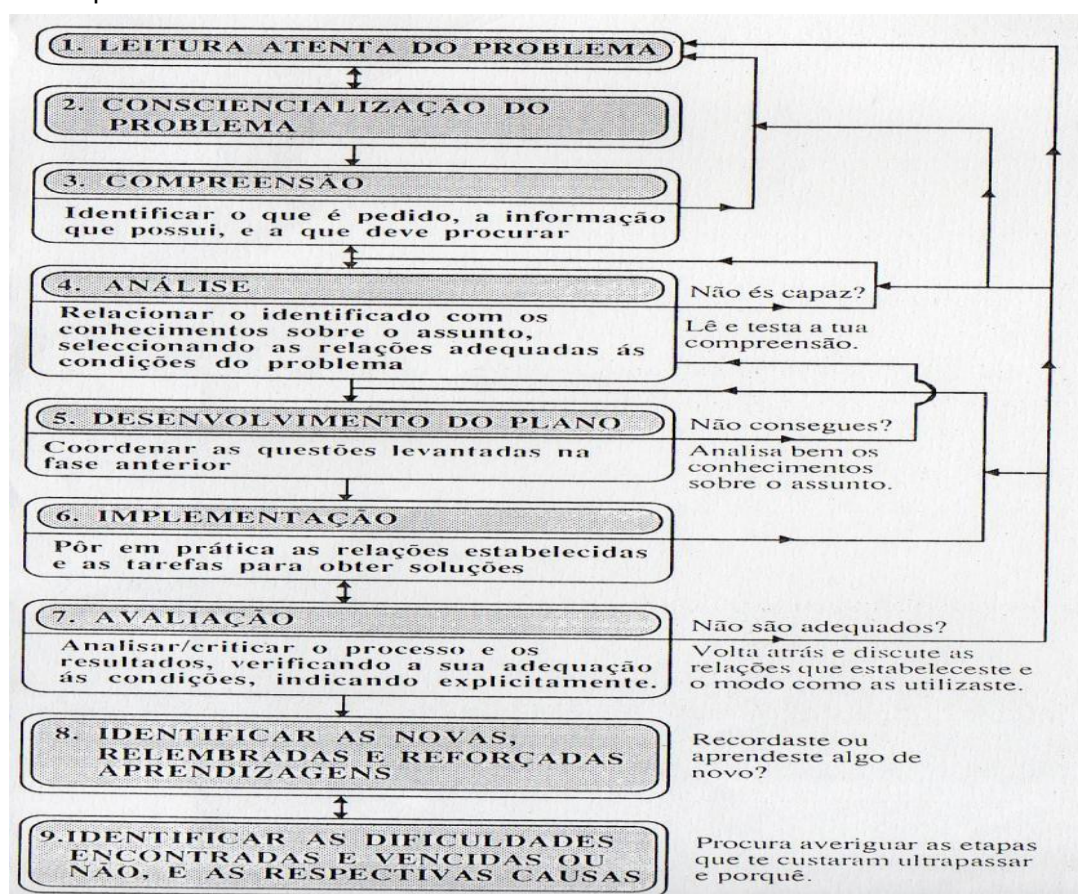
1. LEITURA ATENTA DO PROBLEMA

2. CONSCIENCIALIZAÇÃO DO PROBLEMA

3. COMPREENSÃO

Identificar o que é pedido, a informação que possui, e a que deve procurar

4. ANÁLISE

Relacionar o identificado com os conhecimentos sobre o assunto, seleccionando as relações adequadas ás condições do problema

Não és capaz?

Lê e testa a tua compreensão.

5. DESENVOLVIMENTO DO PLANO

Coordenar as questões levantadas na fase anterior

Não consegues?

Analisa bem os conhecimentos sobre o assunto.

6. IMPLEMENTAÇÃO

Pôr em prática as relações estabelecidas e as tarefas para obter soluções

7. AVALIAÇÃO

Analisar/criticar o processo e os resultados, verificando a sua adequação ás condições, indicando explicitamente.

Não são adequados?

Volta atrás e discute as relações que estabeleceste e o modo como as utilizaste.

8. IDENTIFICAR AS NOVAS, RELEMBRADAS E REFORÇADAS APRENDIZAGENS

Recordaste ou aprendeste algo de novo?

9.IDENTIFICAR AS DIFICULDADES ENCONTRADAS E VENCIDAS OU NÃO, E AS RESPECTIVAS CAUSAS

Procura averiguar as etapas que te custaram ultrapassar e porquê.